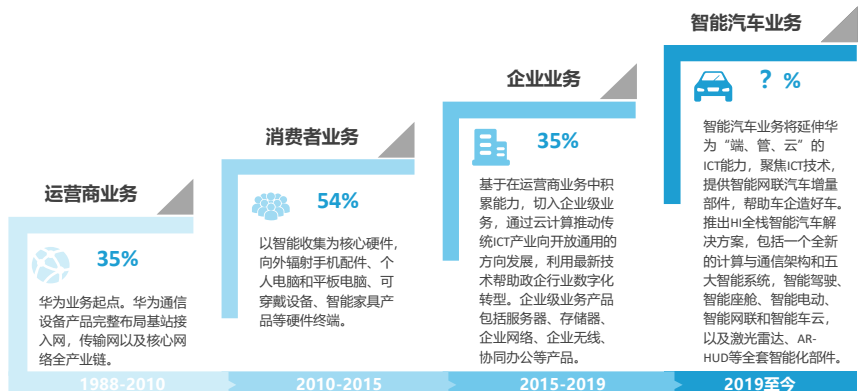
智能汽车业务

企业业务

消费者业务

运营商业务

35%

华为业务起点。华为通信设备产品完整布局基站接入网，传输网以及核心网络全产业链。

1988-2010

54%

以智能收集为核心硬件，向外辐射手机配件、个人电脑和平板电脑、可穿戴设备、智能家具产品等硬件终端。

2010-2015

35%

基于在运营商业务中积累能力，切入企业级业务，通过云计算推动传统ICT产业向开放通用的方向发展，利用最新技术帮助政企行业数字化转型。企业级业务产品包括服务器、存储器、企业网络、企业无线、协同办公等产品。

2015-2019

? %

智能汽车业务将延伸华为“端、管、云”的ICT能力，聚焦ICT技术，提供智能网联汽车增量部件，帮助车企造好车。推出HI全栈智能汽车解决方案，包括一个全新的计算与通信架构和五大智能系统，智能驾驶、智能座舱、智能电动、智能网联和智能车云，以及激光雷达、AR-HUD等全套智能化部件。

2019至今